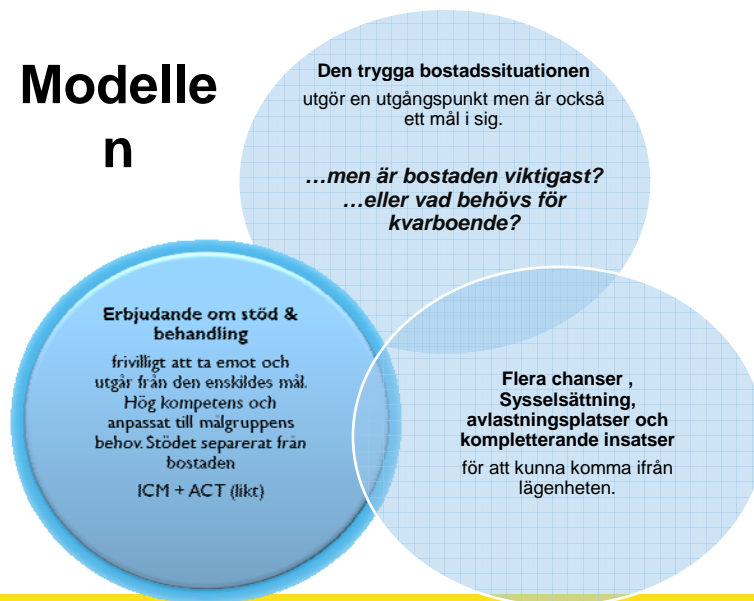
Modellen

Den trygga bostadssituationen
utgör en utgångspunkt men är också ett mål i sig.

…men är bostaden viktigast?
…eller vad behövs för kvarboende?

Erbjudande om stöd & behandling
frivilligt att ta emot och utgår från den enskildes mål. Hög kompetens och anpassat till målgruppens behov. Stödet separerat från bostaden
ICM + ACT (likt)

Flera chanser , Sysselsättning, avlastningsplatser och kompletterande insatser
för att kunna komma ifrån lägenheten.